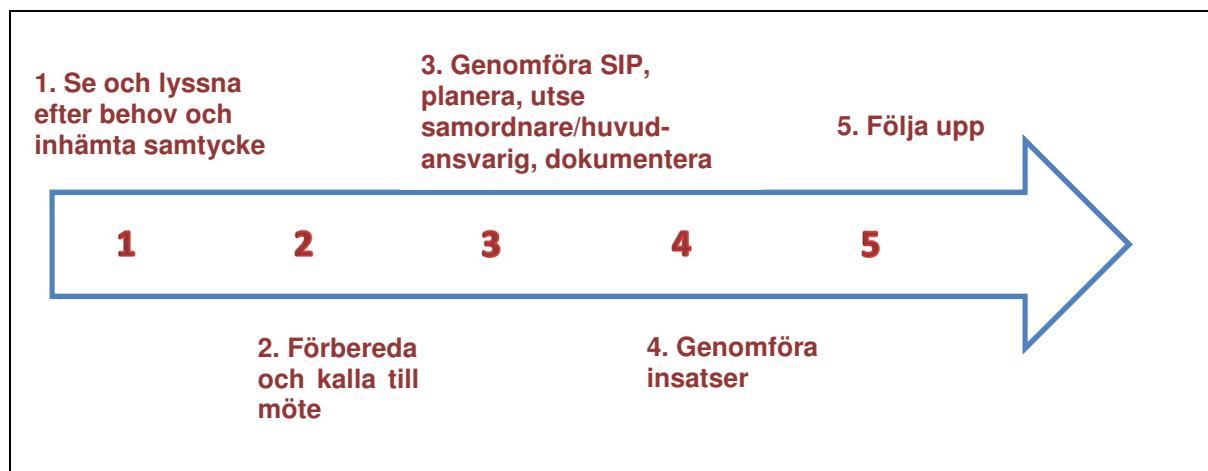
1. Se och lyssna efter behov och inhämta samtycke

3. Genomföra SIP, planera, utse samordnare/huvudansvarig, dokumentera

5. Följa upp

1

2

3

4

5

2. Förbereda och kalla till möte

4. Genomföra insatser